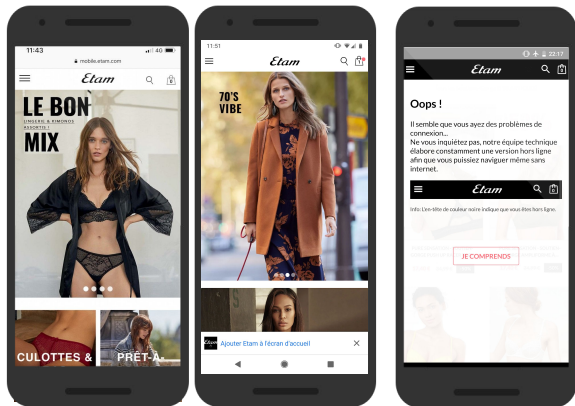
11:43
4G
mobile.etam.com
Etam
0
LE BON
LINGERIE & KIMONOS ASSORTIS !
MIX
CULOTTES &
PRÊT-À-

11:51
Etam
70'S VIBE
Etam
Ajouter Etam à l'écran d'accueil

22:17
Etam
Oops !
Il semble que vous ayez des problèmes de connexion...
Ne vous inquiétez pas, notre équipe technique élabore constamment une version hors ligne afin que vous puissiez naviguer même sans internet.
Etam
Info: L'en-tête de couleur noire indique que vous êtes hors ligne.
JE COMPRENDS